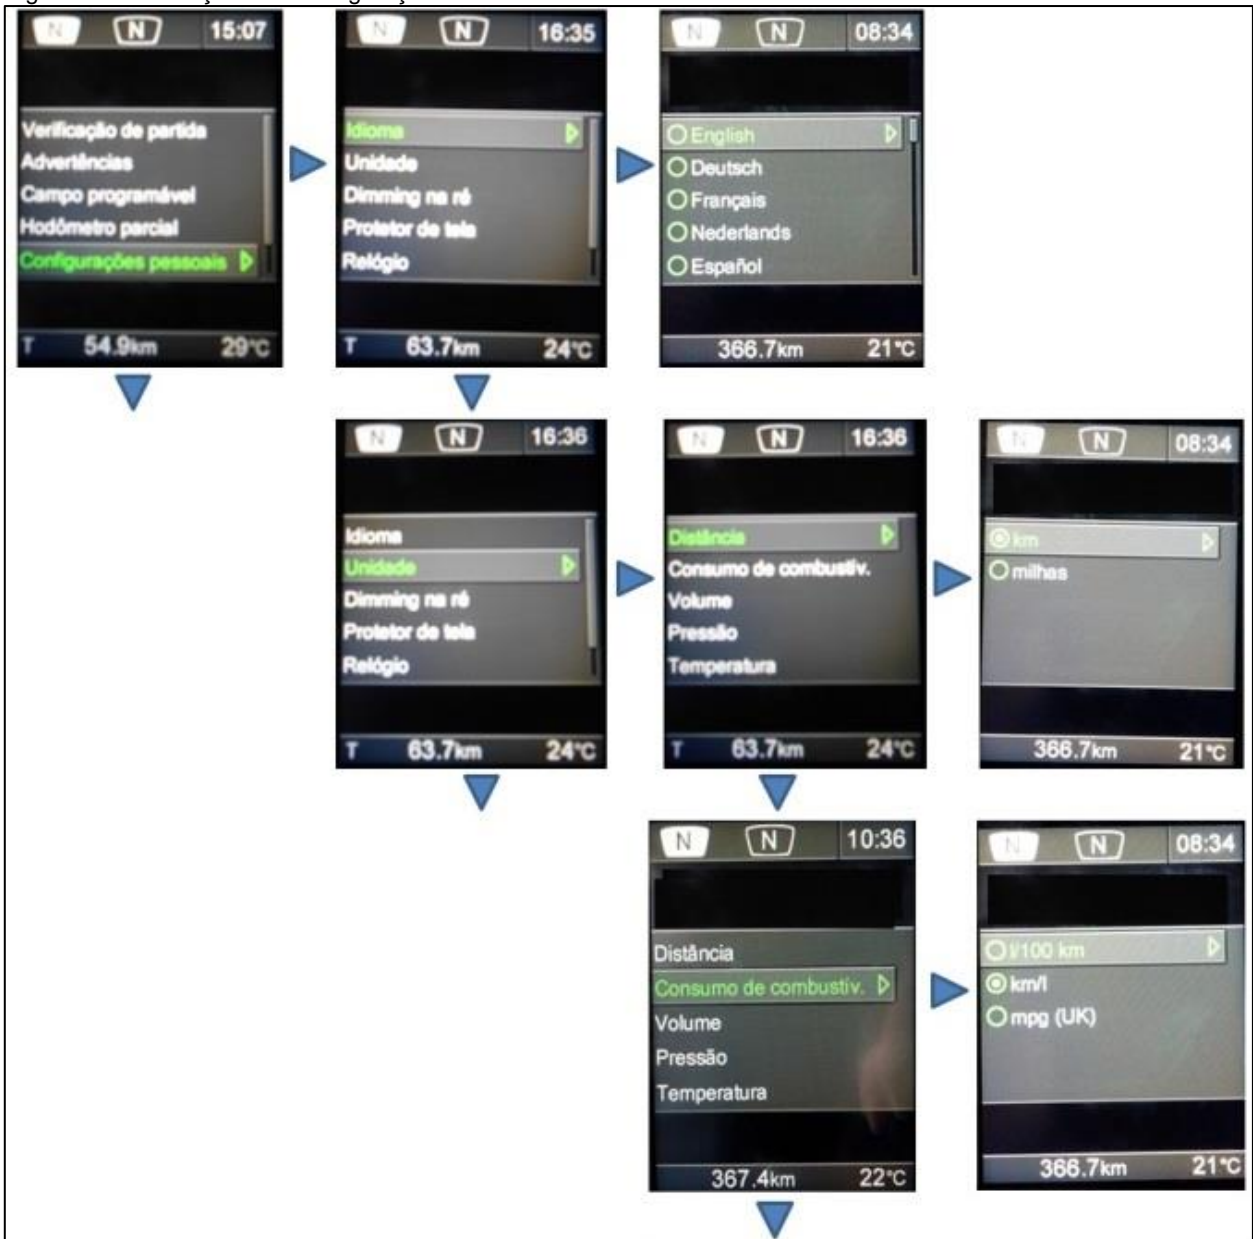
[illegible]

N N 15:07

Verificação de partida
Advertências
Campo programável
Hodômetro parcial
Configurações pessoais

T 54.9km 29°C

N N 16:35

Idioma
Unidade
Dimming na ré
Protetor de tela
Relógio

T 63.7km 24°C

N N 08:34

English
Deutsch
Français
Nederlands
Español

366.7km 21°C

N N 16:36

Idioma
Unidade
Dimming na ré
Protetor de tela
Relógio

T 63.7km 24°C

N N 16:36

Distância
Consumo de combustiv.
Volume
Pressão
Temperatura

T 63.7km 24°C

N N 08:34

km
milhas

366.7km 21°C

N N 10:36

Distância
Consumo de combustiv.
Volume
Pressão
Temperatura

367.4km 22°C

N N 08:34

l/100 km
km/l
mpg (UK)

366.7km 21°C